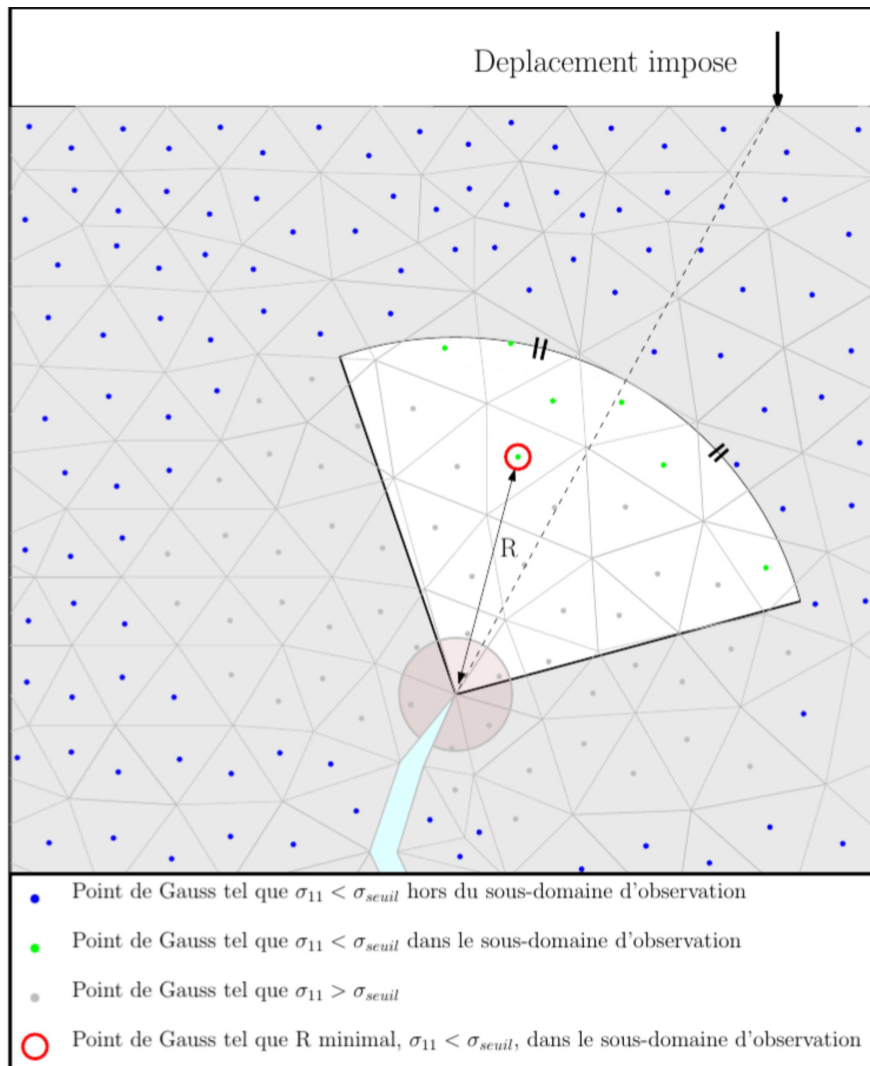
Deplacement impose

R

Point de Gauss tel que $\sigma_{11} < \sigma_{seuil}$ hors du sous-domaine d'observation

Point de Gauss tel que $\sigma_{11} < \sigma_{seuil}$ dans le sous-domaine d'observation

Point de Gauss tel que $\sigma_{11} > \sigma_{seuil}$

Point de Gauss tel que R minimal, $\sigma_{11} < \sigma_{seuil}$, dans le sous-domaine d'observation